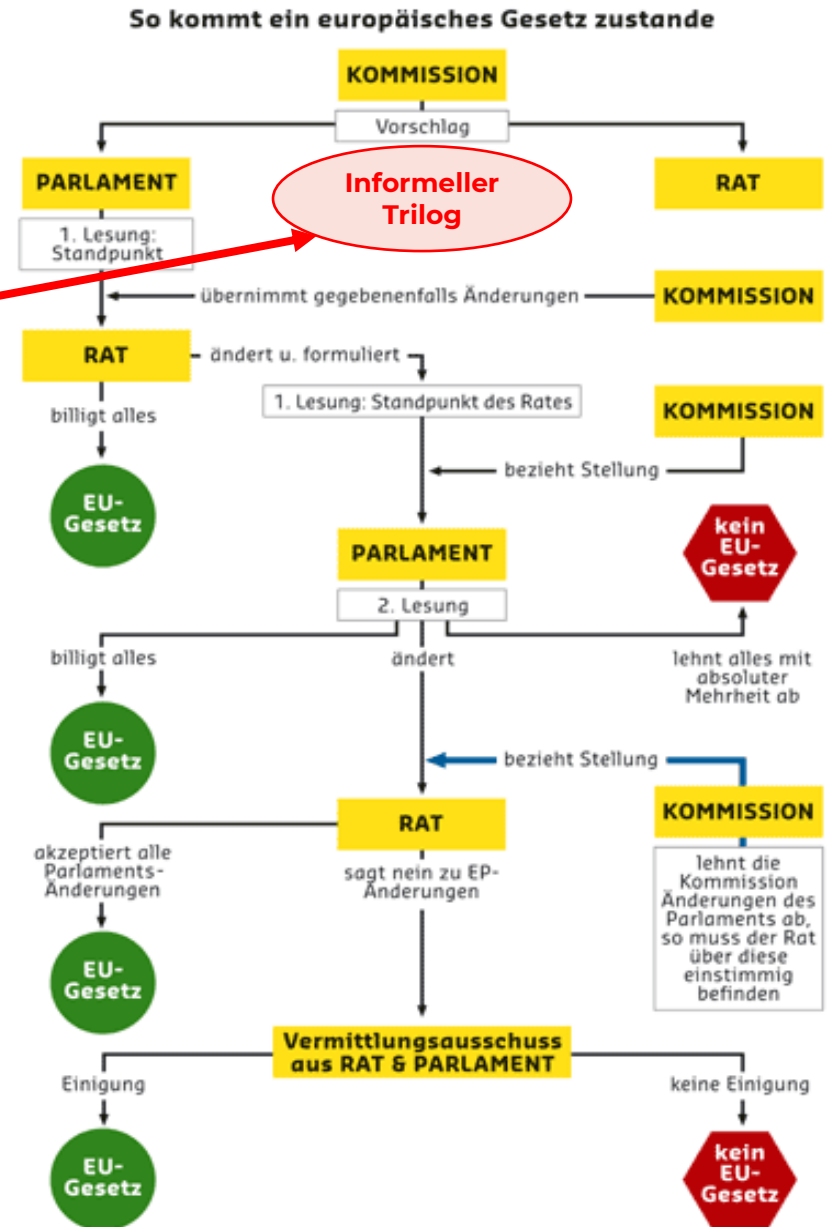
So kommt ein europäisches Gesetz zustande

KOMMISSION

Vorschlag

PARLAMENT

Informeller Trilog

RAT

1. Lesung: Standpunkt

übernimmt gegebenenfalls Änderungen

KOMMISSION

RAT

ändert u. formuliert

1. Lesung: Standpunkt des Rates

KOMMISSION

billigt alles

bezieht Stellung

EU-Gesetz

PARLAMENT

kein EU-Gesetz

2. Lesung

billigt alles

ändert

lehnt alles mit absoluter Mehrheit ab

EU-Gesetz

bezieht Stellung

RAT

KOMMISSION

akzeptiert alle Parlaments-Änderungen

sagt nein zu EP-Änderungen

lehnt die Kommission Änderungen des Parlaments ab, so muss der Rat über diese einstimmig befinden

EU-Gesetz

Vermittlungsausschuss aus RAT & PARLAMENT

Einigung

keine Einigung

EU-Gesetz

kein EU-Gesetz